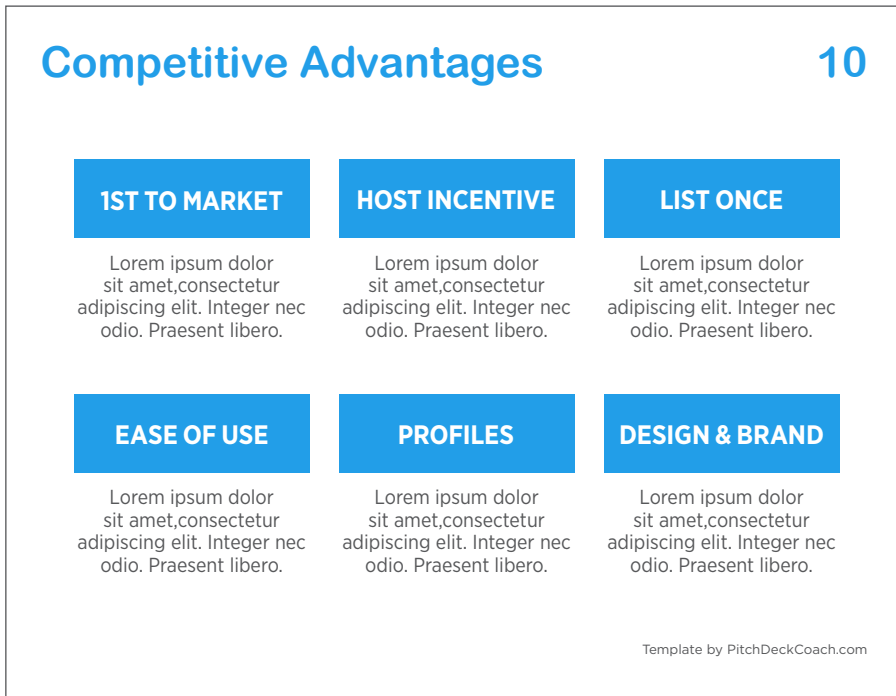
Competitive Advantages

10

1ST TO MARKET

Lorem ipsum dolor sit amet,consectetur adipiscing elit. Integer nec odio. Praesent libero.

HOST INCENTIVE

Lorem ipsum dolor sit amet,consectetur adipiscing elit. Integer nec odio. Praesent libero.

LIST ONCE

Lorem ipsum dolor sit amet,consectetur adipiscing elit. Integer nec odio. Praesent libero.

EASE OF USE

Lorem ipsum dolor sit amet,consectetur adipiscing elit. Integer nec odio. Praesent libero.

PROFILES

Lorem ipsum dolor sit amet,consectetur adipiscing elit. Integer nec odio. Praesent libero.

DESIGN & BRAND

Lorem ipsum dolor sit amet,consectetur adipiscing elit. Integer nec odio. Praesent libero.

Template by PitchDeckCoach.com